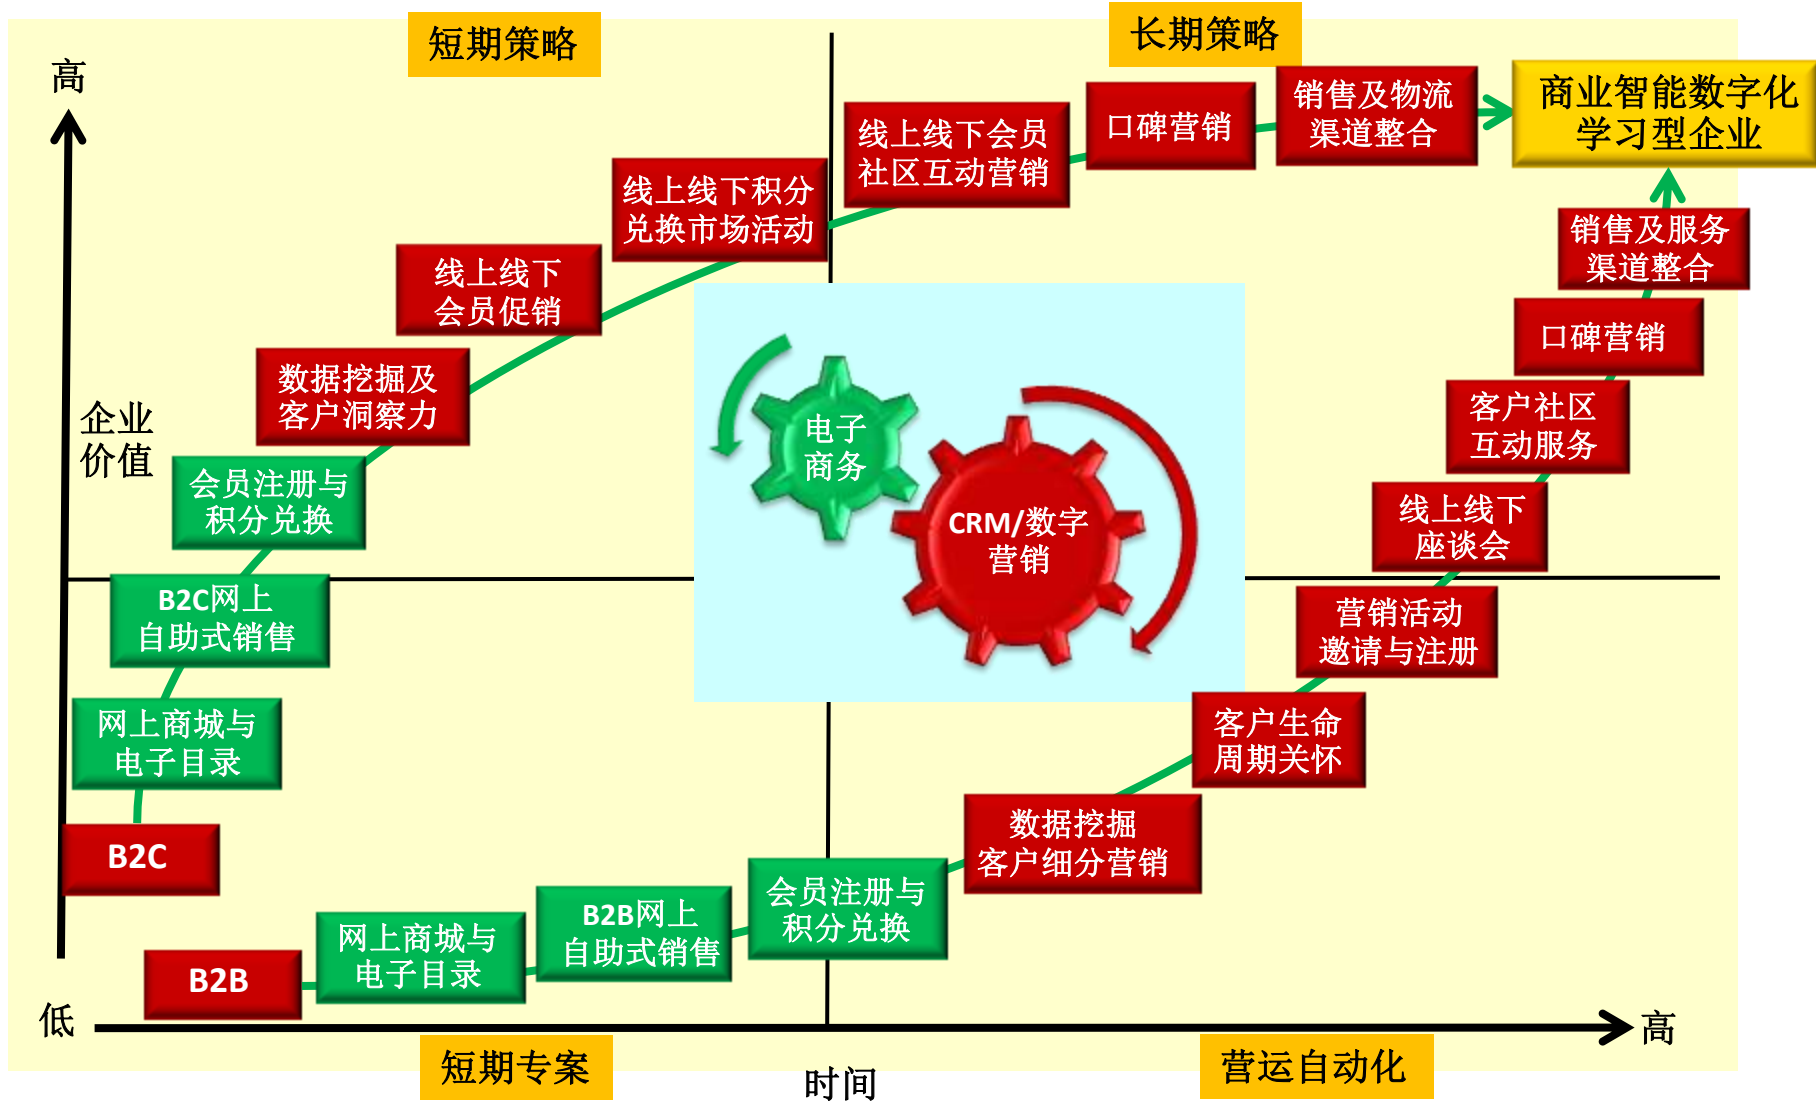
短期策略

长期策略

高

企业价值

低

B2C

网上商城与电子目录

B2C网上自助式销售

会员注册与积分兑换

数据挖掘及客户洞察力

线上线下会员促销

线上线下积分兑换市场活动

线上线下会员社区互动营销

口碑营销

销售及物流渠道整合

商业智能数字化学习型企业

销售及服务渠道整合

口碑营销

客户社区互动服务

线上线下座谈会

营销活动邀请与注册

客户生命周期关怀

数据挖掘客户细分营销

会员注册与积分兑换

B2B网上自助式销售

网上商城与电子目录

B2B

电子商务

CRM/数字营销

短期专案

时间

营运自动化

高